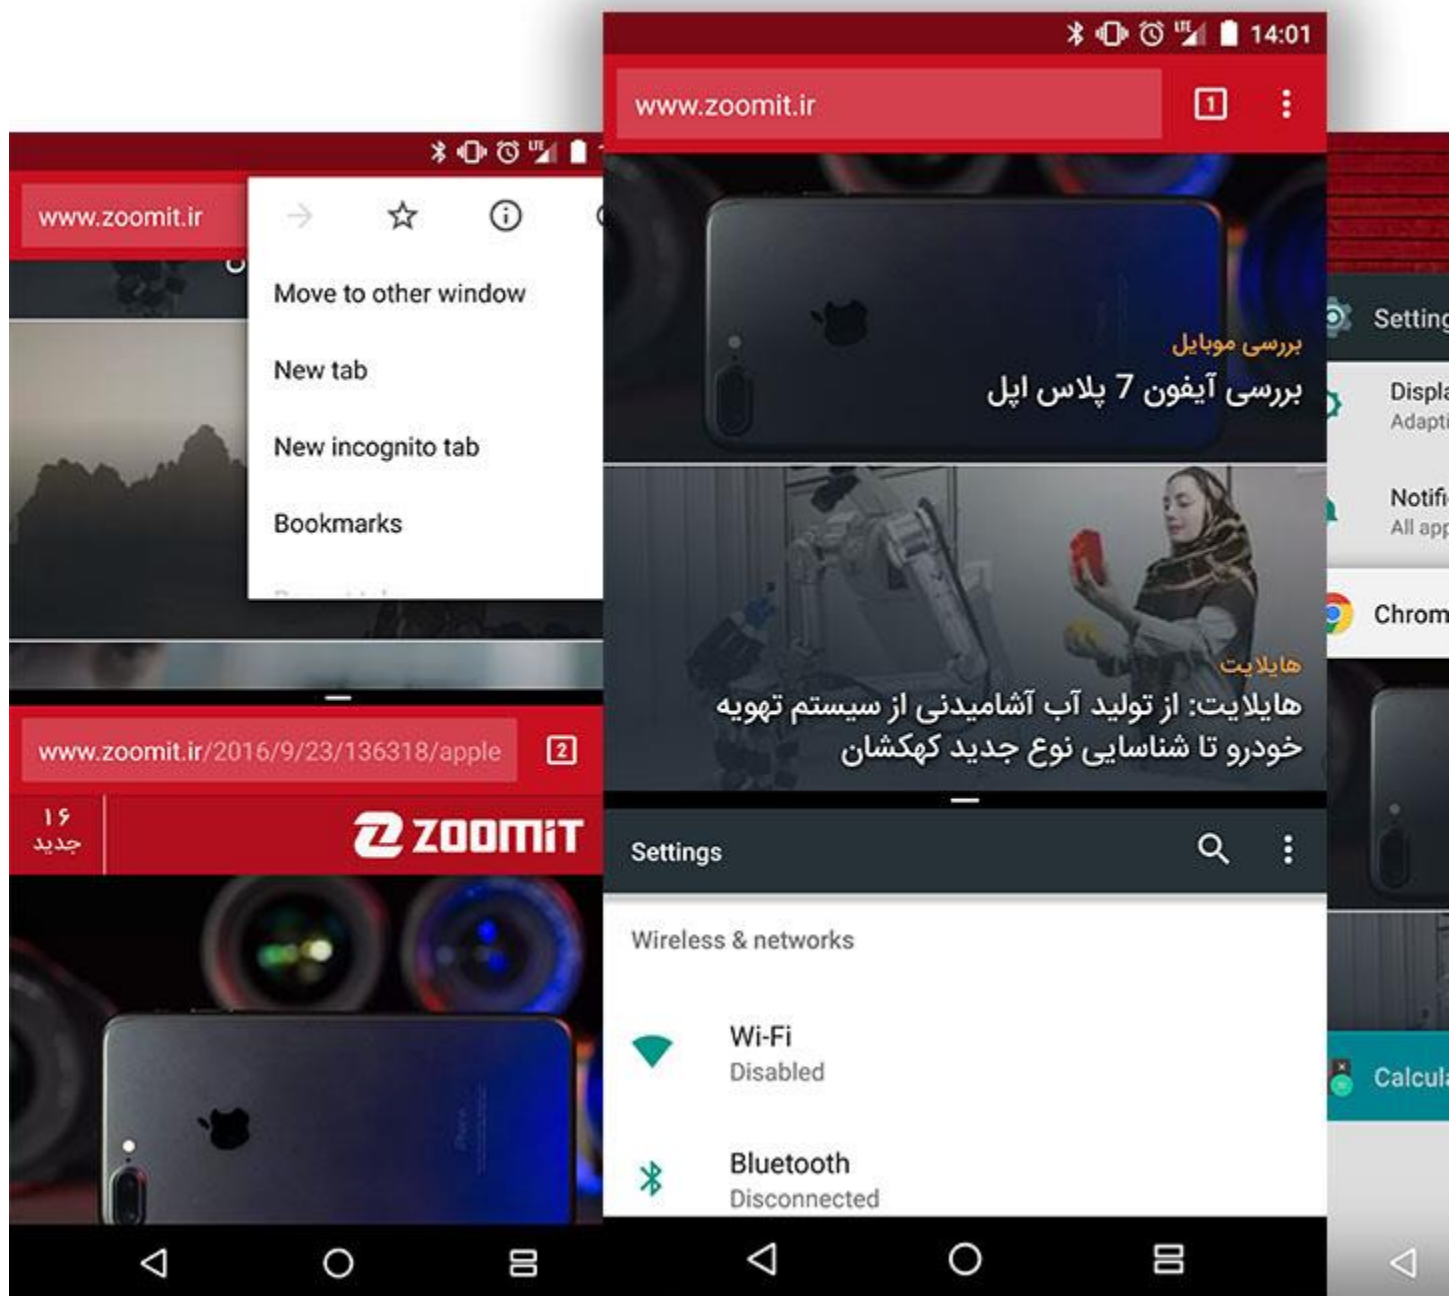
www.zoomit.ir

Move to other window

New tab

New incognito tab

Bookmarks

www.zoomit.ir/2016/9/23/136318/apple

2

۱۶
جدید

ZOOMIT

14:01

www.zoomit.ir

1

بررسی موبایل
بررسی آیفون 7 پلاس اپل

هایلایت
هایلایت: از تولید آب آشامیدنی از سیستم تهویه خودرو تا شناسایی نوع جدید کهکشان

Settings

Wireless & networks

Wi-Fi
Disabled

Bluetooth
Disconnected

Setting

Displa
Adapti

Notifi
All app

Chrom

Calcula